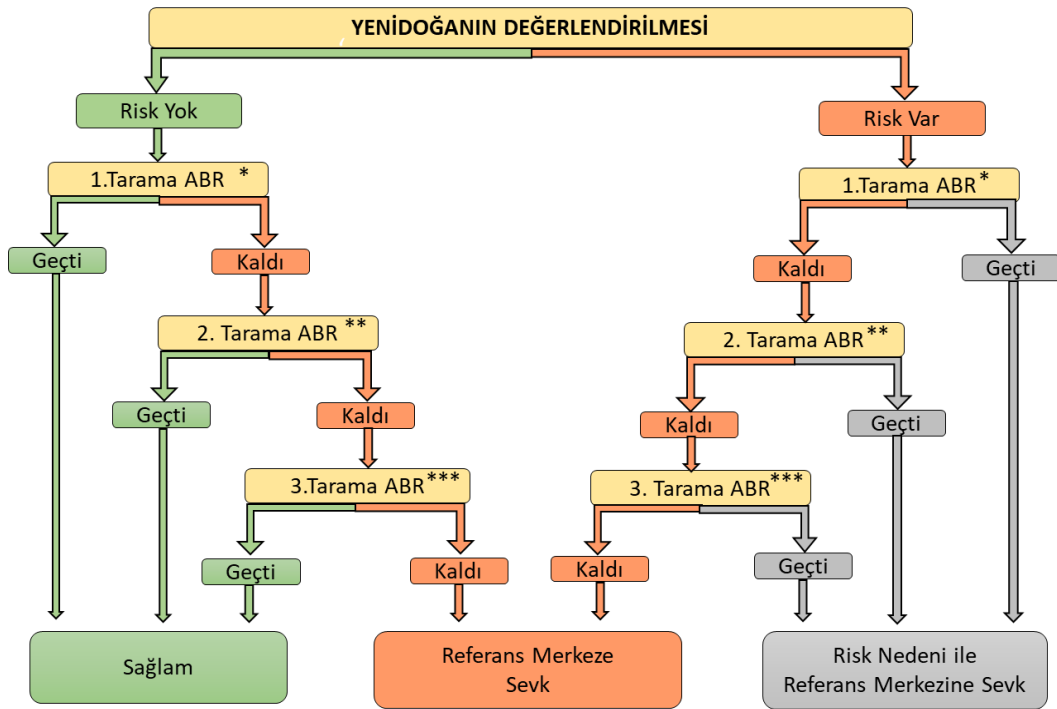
YENİDOĞANIN DEĞERLENDİRİLMESİ

Risk Yok

1.Tarama ABR *

Geçti

Kaldı

2. Tarama ABR **

Geçti

Kaldı

3.Tarama ABR***

Geçti

Kaldı

Risk Var

1.Tarama ABR*

Kaldı

Geçti

2. Tarama ABR**

Kaldı

Geçti

3. Tarama ABR***

Kaldı

Geçti

Sağlam

Referans Merkeze Sevk

Risk Nedeni ile Referans Merkezine Sevk